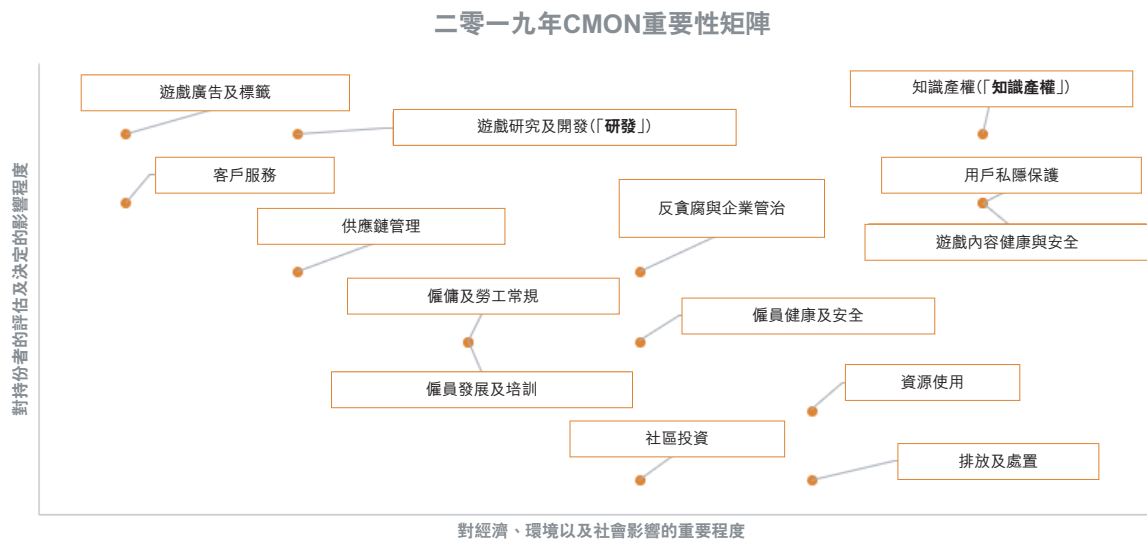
二零一九年CMON重要性矩陣

遊戲廣告及標籤

遊戲研究及開發(「**研發**」)

知識產權(「**知識產權**」)

客戶服務

用戶私隱保護

反貪腐與企業管治

供應鏈管理

遊戲內容健康與安全

僱傭及勞工常規

僱員健康及安全

僱員發展及培訓

資源使用

社區投資

排放及處置

對持份者的評估及決定的影響程度

對經濟、環境以及社會影響的重要程度